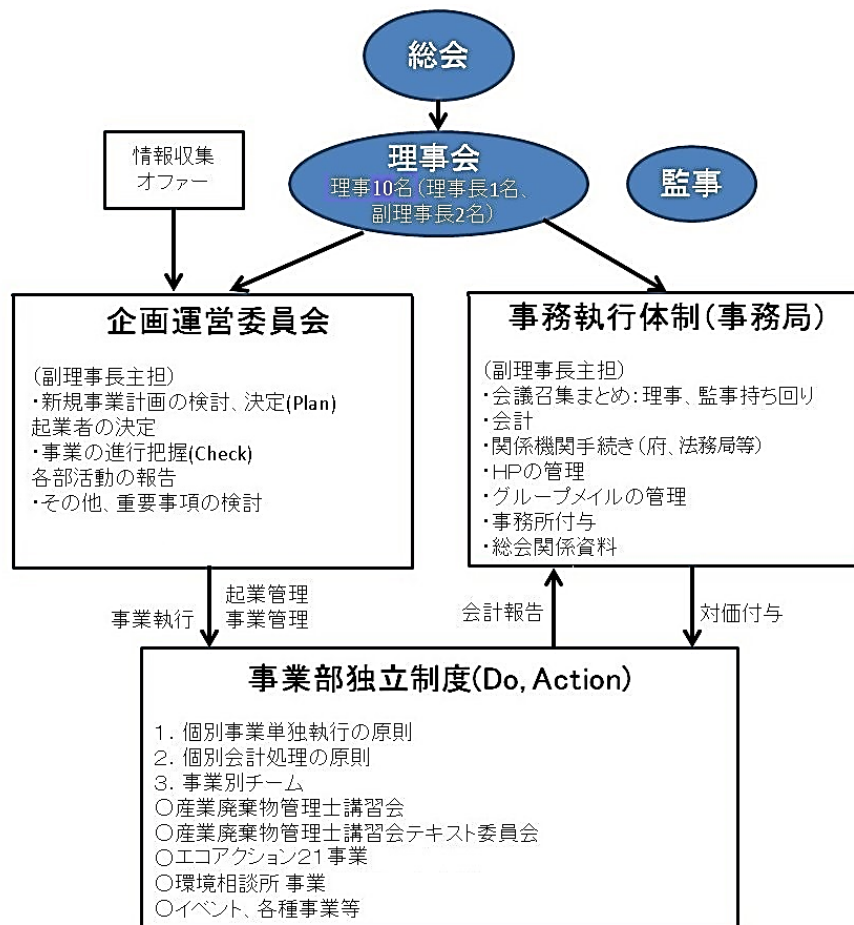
総会

情報収集
オファー

理事会
理事10名（理事長1名、副理事長2名）

監事

企画運営委員会

（副理事長主担）
・新規事業計画の検討、決定(Plan)
起業者の決定
・事業の進行把握(Check)
各部活動の報告
・その他、重要事項の検討

事務執行体制（事務局）

（副理事長主担）
・会議召集まとめ：理事、監事持ち回り
・会計
・関係機関手続き（府、法務局等）
・HPの管理
・グループメイルの管理
・事務所付与
・総会関係資料

事業執行

起業管理
事業管理

会計報告

対価付与

事業部独立制度(Do, Action)

1．個別事業単独執行の原則
2．個別会計処理の原則
3．事業別チーム
○産業廃棄物管理士講習会
○産業廃棄物管理士講習会テキスト委員会
○エコアクション21事業
○環境相談所 事業
○イベント、各種事業等